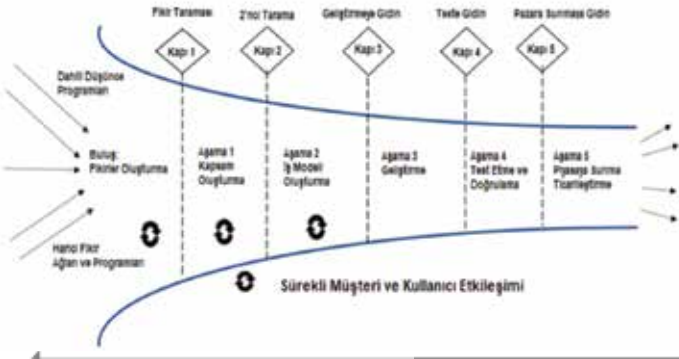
Fikir Taraması
Kapı 1
2'nci Tarama
Kapı 2
Geliştirmeye Gidin
Kapı 3
Teste Gidin
Kapı 4
Pazara Sunmaya Gidin
Kapı 5

Dahili Düşünce Programları

Buluş: Fikirler Oluşturma

Harici Fikir Ağları ve Programları

Aşama 1 Kapsam Oluşturma

Aşama 2 İş Modeli Oluşturma

Aşama 3 Geliştirme

Aşama 4 Test Etme ve Doğrulama

Aşama 5 Piyasaya Sürme Ticarileştirme

Sürekli Müşteri ve Kullanıcı Etkileşimi